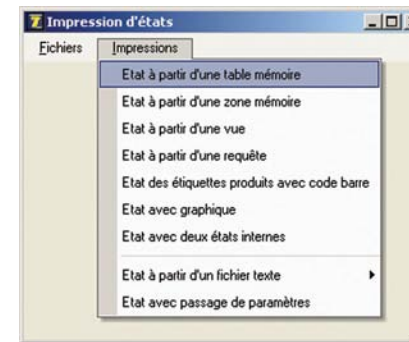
Impression d'états

Fichiers Impressions

Etat à partir d'une table mémoire
Etat à partir d'une zone mémoire
Etat à partir d'une vue
Etat à partir d'une requête
Etat des étiquettes produits avec code barre
Etat avec graphique
Etat avec deux états internes
Etat à partir d'un fichier texte
Etat avec passage de paramètres